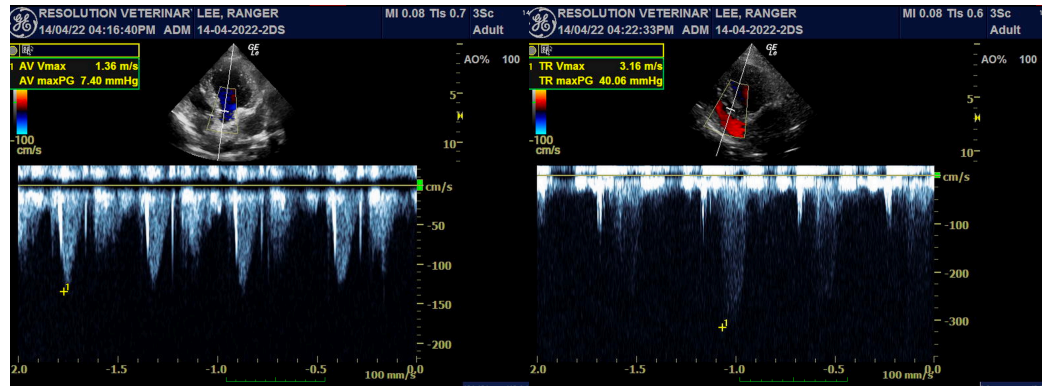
RESOLUTION VETERINAR' LEE, RANGER
14/04/22 04:16:40PM ADM 14-04-2022-2DS
MI 0.08 TIs 0.7 3Sc
Adult

1 AV Vmax 1.36 m/s
AV maxPG 7.40 mmHg

-100
cm/s

AO% 100

5
10

cm/s
-50
-100
-150
-200

2.0 -1.5 -1.0 -0.5 0.0
100 mm/s

RESOLUTION VETERINAR' LEE, RANGER
14/04/22 04:22:33PM ADM 14-04-2022-2DS
MI 0.08 TIs 0.6 3Sc
Adult

1 TR Vmax 3.16 m/s
TR maxPG 40.06 mmHg

-100
cm/s

AO% 100

5
10

cm/s
-100
-200
-300

2.0 -1.5 -1.0 -0.5 0.0
100 mm/s